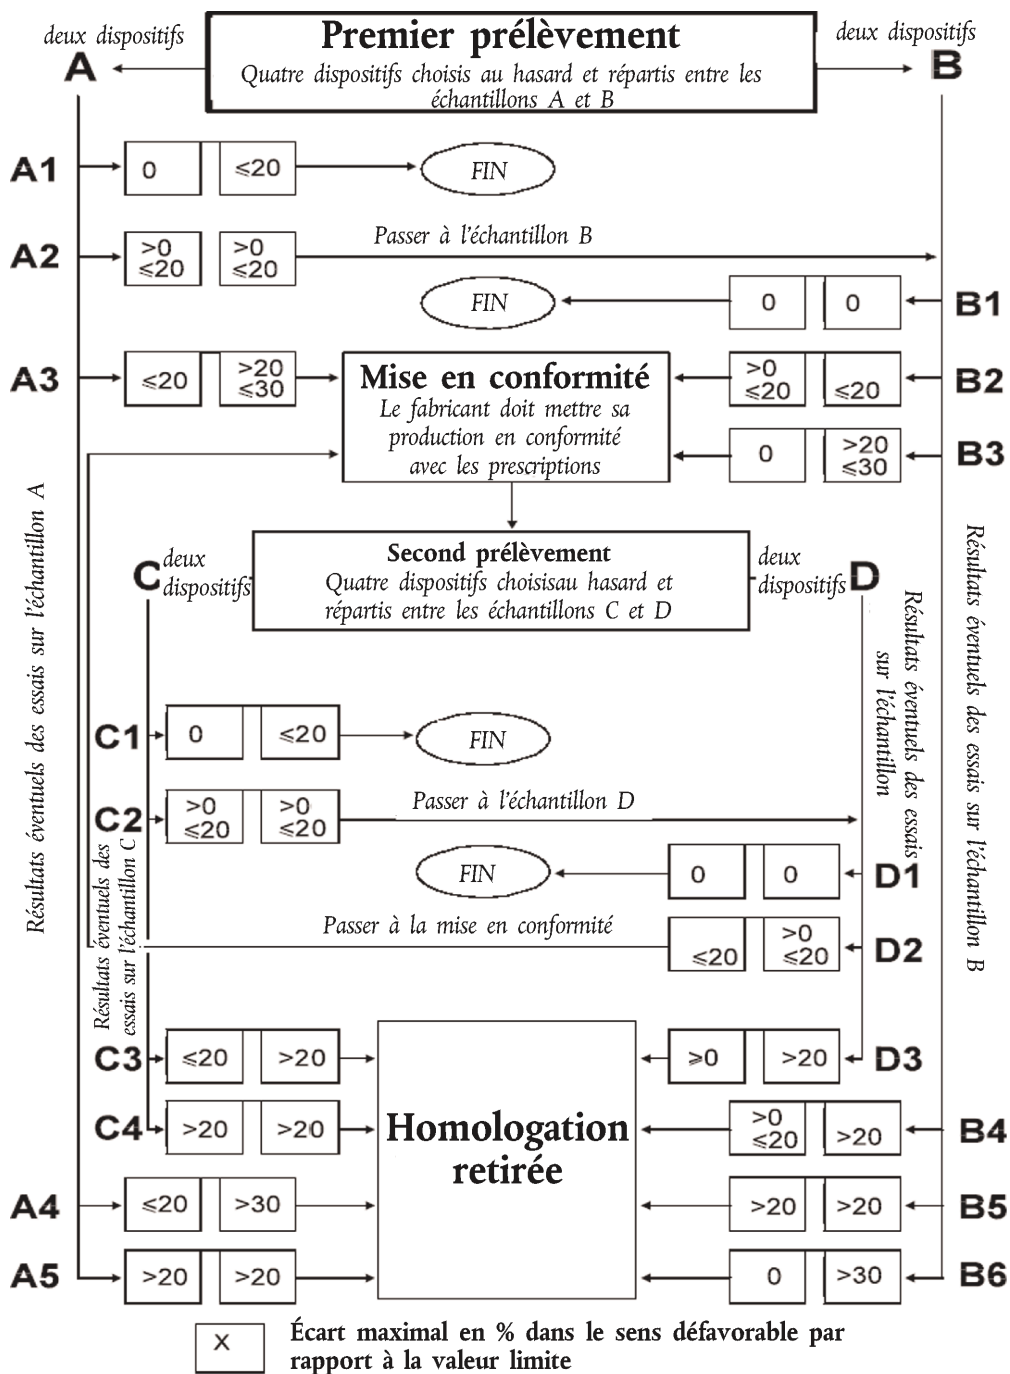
deux dispositifs
A

Premier prélèvement
Quatre dispositifs choisis au hasard et répartis entre les échantillons A et B

deux dispositifs
B

A1
0
≤20
FIN

A2
>0 ≤20
>0 ≤20
Passer à l'échantillon B

FIN
0
0
B1

A3
≤20
>20 ≤30

Mise en conformité
Le fabricant doit mettre sa production en conformité avec les prescriptions

>0 ≤20
≤20
B2

0
>20 ≤30
B3

Résultats éventuels des essais sur l'échantillon A

Résultats éventuels des essais sur l'échantillon B

C
deux dispositifs

Second prélèvement
Quatre dispositifs choisisau hasard et répartis entre les échantillons C et D

deux dispositifs
D

Résultats éventuels des essais sur l'échantillon

C1
0
≤20
FIN

C2
>0 ≤20
>0 ≤20
Passer à l'échantillon D

FIN
0
0
D1

Passer à la mise en conformité
≤20
>0 ≤20
D2

Résultats éventuels des essais sur l'échantillon C

C3
≤20
>20

≥0
>20
D3

C4
>20
>20

Homologation retirée

>0 ≤20
>20
B4

A4
≤20
>30

>20
>20
B5

A5
>20
>20

0
>30
B6

X
Écart maximal en % dans le sens défavorable par rapport à la valeur limite